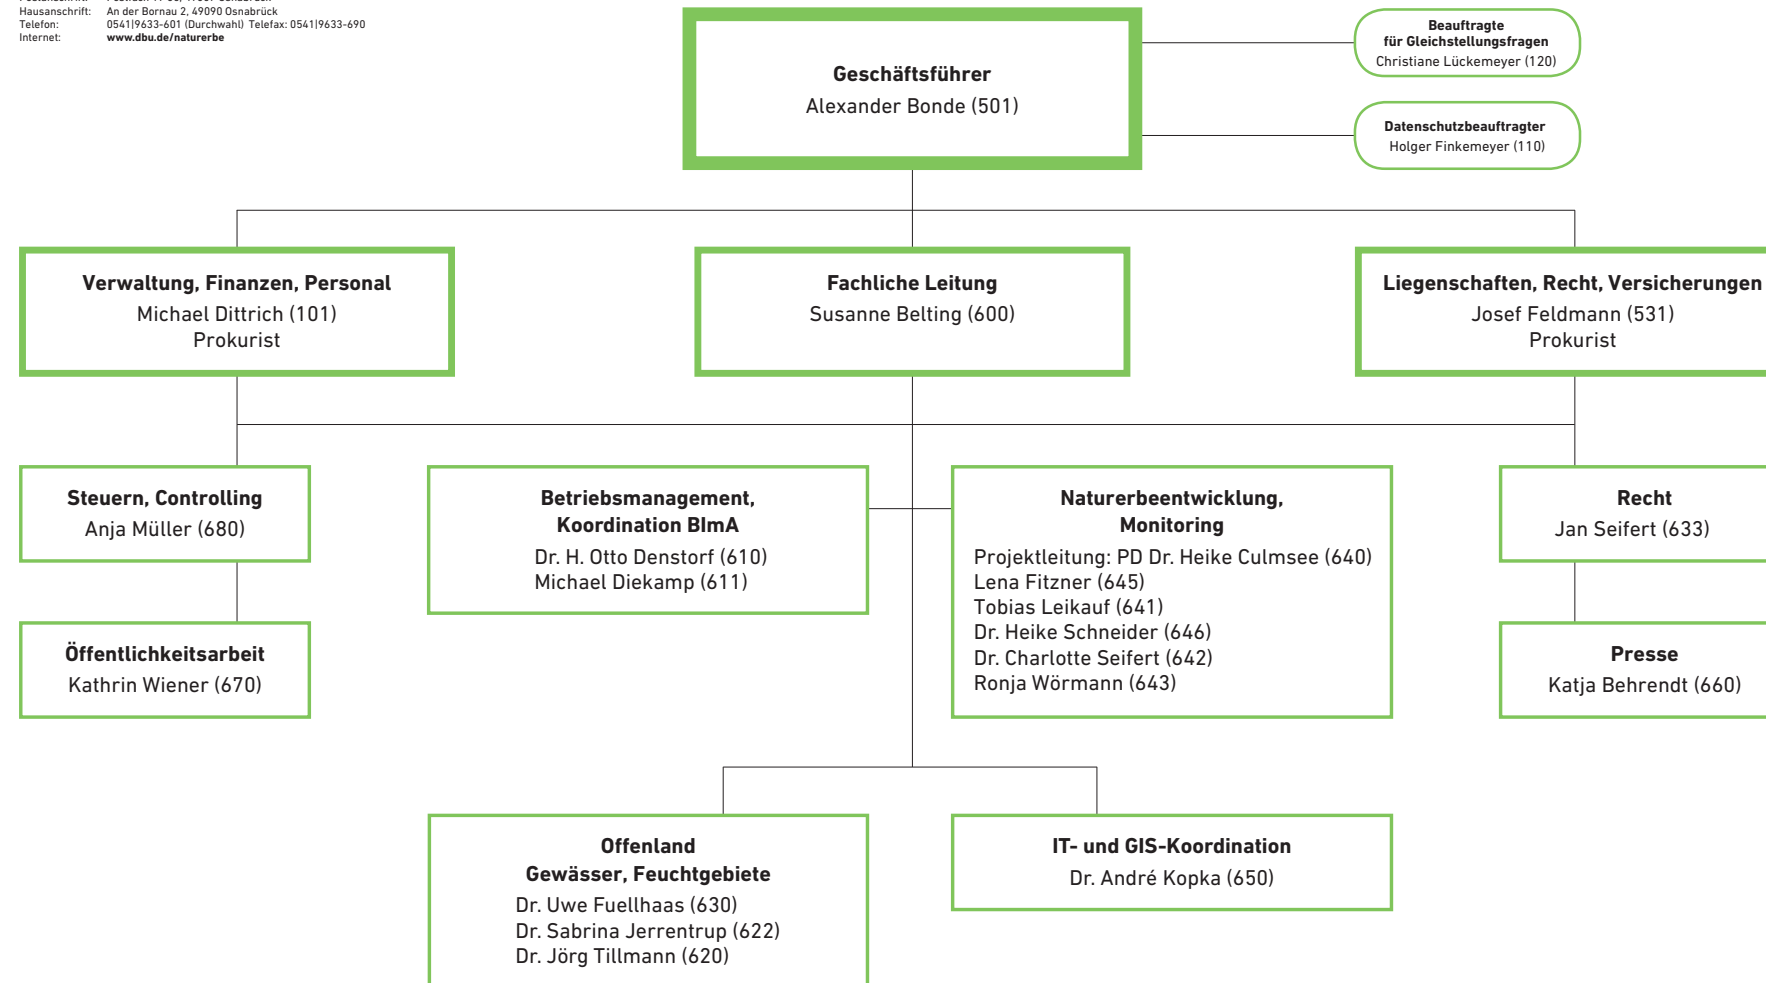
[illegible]
Hausanschrift: An der Bornau 2, 49090 Osnabrück
Telefon: 0541|9633-601 (Durchwahl) Telefax: 0541|9633-690
Internet: www.dbu.de/naturerbe

**Geschäftsführer**
Alexander Bonde (501)

**Beauftragte für Gleichstellungsfragen**
Christiane Lückemeyer (120)

**Datenschutzbeauftragter**
Holger Finkemeyer (110)

**Verwaltung, Finanzen, Personal**
Michael Dittrich (101)
Prokurist

**Fachliche Leitung**
Susanne Belting (600)

**Liegenschaften, Recht, Versicherungen**
Josef Feldmann (531)
Prokurist

**Steuern, Controlling**
Anja Müller (680)

**Betriebsmanagement, Koordination BImA**
Dr. H. Otto Denstorf (610)
Michael Diekamp (611)

**Naturerbeentwicklung, Monitoring**
Projektleitung: PD Dr. Heike Culmsee (640)
Lena Fitzner (645)
Tobias Leikauf (641)
Dr. Heike Schneider (646)
Dr. Charlotte Seifert (642)
Ronja Wörmann (643)

**Recht**
Jan Seifert (633)

**Öffentlichkeitsarbeit**
Kathrin Wiener (670)

**Presse**
Katja Behrendt (660)

**Offenland Gewässer, Feuchtgebiete**
Dr. Uwe Fuellhaas (630)
Dr. Sabrina Jerrentrup (622)
Dr. Jörg Tillmann (620)

**IT- und GIS-Koordination**
Dr. André Kopka (650)